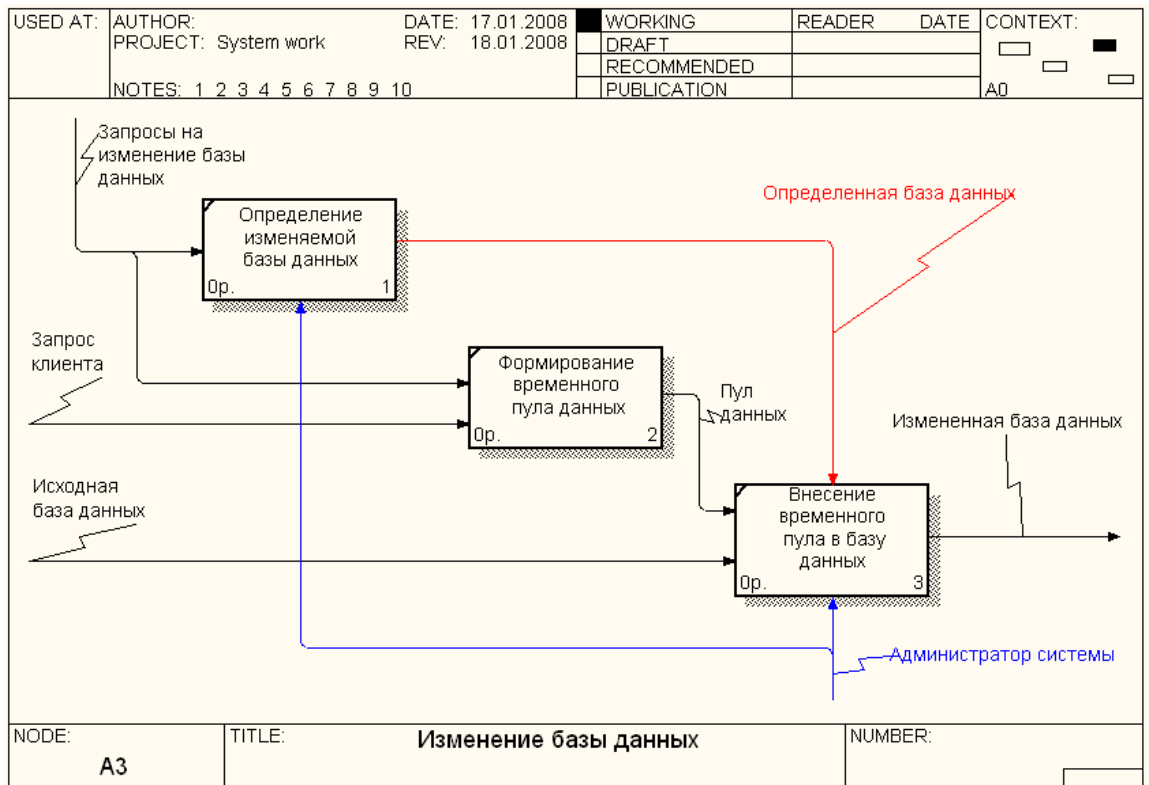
| USED AT: | AUTHOR: PROJECT: System work NOTES: 1 2 3 4 5 6 7 8 9 10 | DATE: 17.01.2008 REV: 18.01.2008 | WORKING | READER | DATE | CONTEXT: |
|---|---|---|---|---|---|---|
| | | | DRAFT | | | |
| | | | RECOMMENDED | | | |
| | | | PUBLICATION | | | A0 |

Запросы на изменение базы данных

Определение изменяемой базы данных
0р. 1

Определенная база данных

Запрос клиента

Формирование временного пула данных
0р. 2

Пул данных

Измененная база данных

Исходная база данных

Внесение временного пула в базу данных
0р. 3

Администратор системы

| NODE: A3 | TITLE: Изменение базы данных | NUMBER: |
|---|---|---|